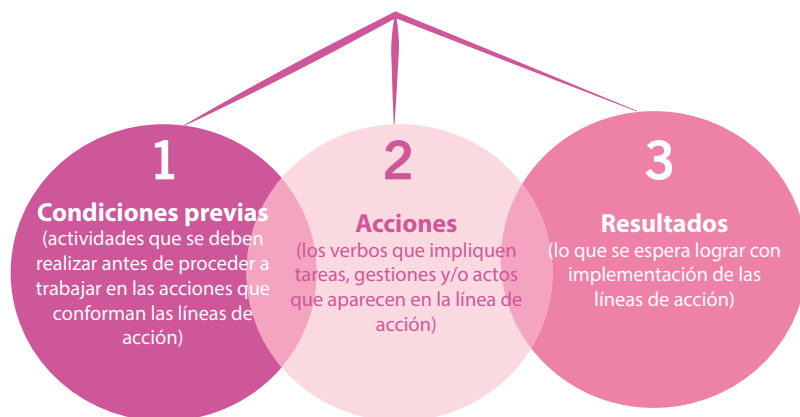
1
Condiciones previas
(actividades que se deben realizar antes de proceder a trabajar en las acciones que conforman las líneas de acción)

2
Acciones
(los verbos que impliquen tareas, gestiones y/o actos que aparecen en la línea de acción)

3
Resultados
(lo que se espera lograr con implementación de las líneas de acción)